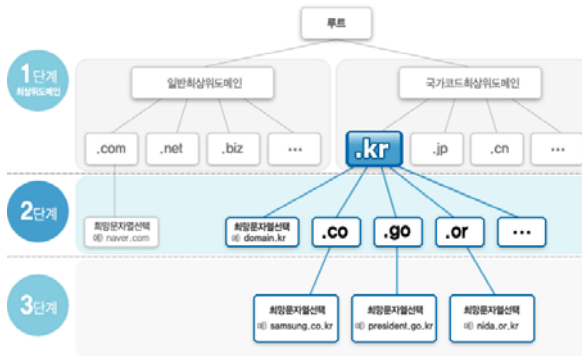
루트

1단계
최상위도메인

일반최상위도메인

국가코드최상위도메인

.com

.net

.biz

...

.kr

.jp

.cn

...

2단계

희망문자열선택
예) naver.com

희망문자열선택
예) domain.kr

.co

.go

.or

...

3단계

희망문자열선택
예) samsung.co.kr

희망문자열선택
예) president.go.kr

희망문자열선택
예) nida.or.kr